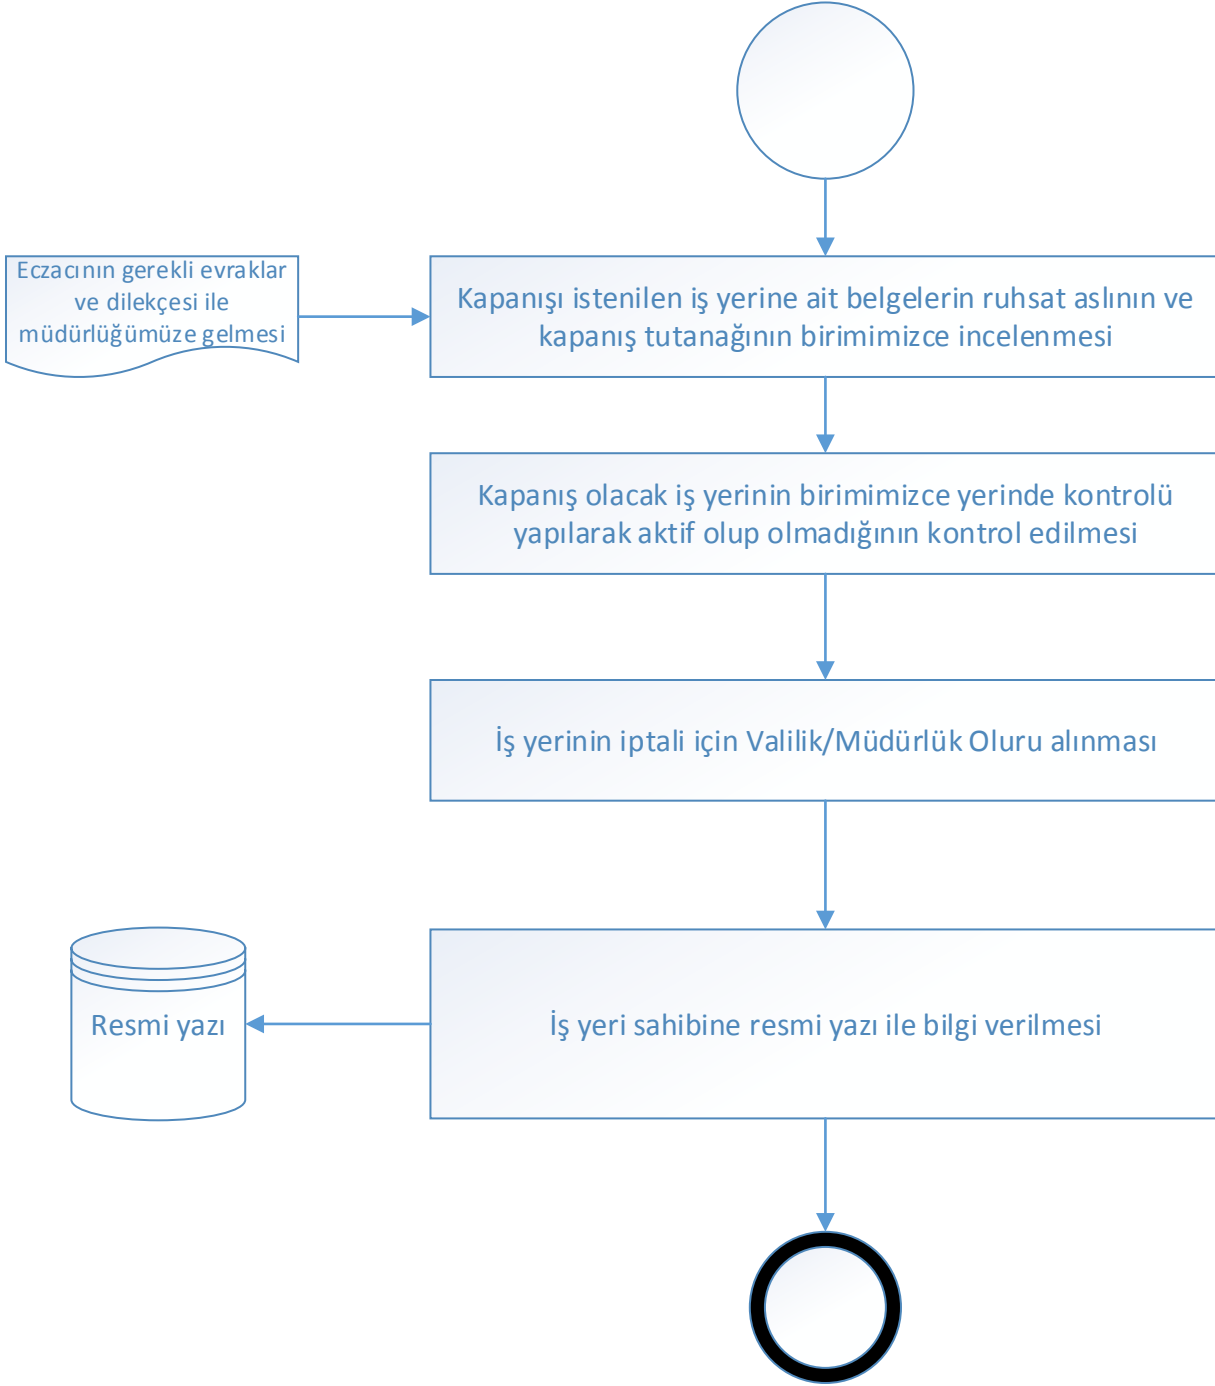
Eczacının gerekli evraklar ve dilekçesi ile müdürlüğümüze gelmesi

Kapanışı istenilen iş yerine ait belgelerin ruhsat aslının ve kapanış tutanağının birimimizce incelenmesi

Kapanış olacak iş yerinin birimimizce yerinde kontrolü yapılarak aktif olup olmadığının kontrol edilmesi

İş yerinin iptali için Valilik/Müdürlük Oluru alınması

Resmi yazı

İş yeri sahibine resmi yazı ile bilgi verilmesi